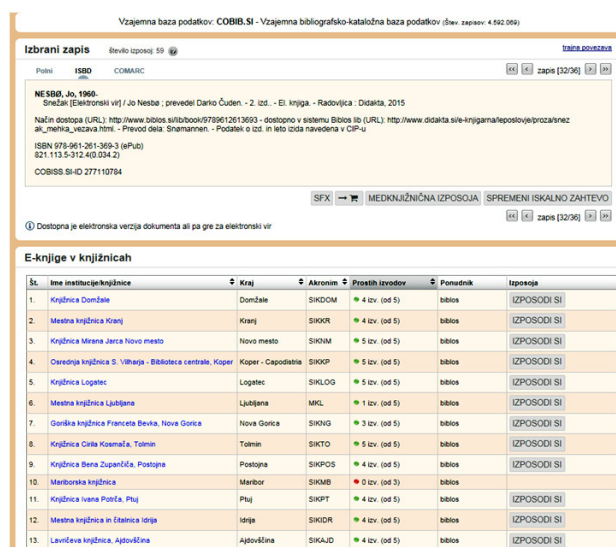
Vzajemna baza podatkov: COBIB.SI - Vzajemna bibliografsko-kataložna baza podatkov (Štev. zapisov: 4.592.069)

Izbrani zapis   število izposoj: 59 ?   trajna povezava

Polni   ISBD   COMARC

<< < zapis [32/36] > >>

NESBØ, Jo, 1960-
Snežak [Elektronski vir] / Jo Nesbø ; prevedel Darko Čuden. - 2. izd.. - El. knjiga. - Radovljica : Didakta, 2015

Način dostopa (URL): http://www.biblos.si/lib/book/9789612613693 - dostopno v sistemu Biblos lib (URL): http://www.didakta.si/e-knjigarna/leposlovje/proza/snezak_mehka_vezava.html. - Prevod dela: Snømannen. - Podatek o izd. in leto izida navedena v CIP-u

ISBN 978-961-261-369-3 (ePub)
821.113.5-312.4(0.034.2)

COBISS.SI-ID 277110784

SFX   MEDKNJIŽNIČNA IZPOSOJA   SPREMENI ISKALNO ZAHTEVO

Dostopna je elektronska verzija dokumenta ali pa gre za elektronski vir

<< < zapis [32/36] > >>

E-knjige v knjižnicah

| Št. | Ime institucije/knjižnice | Kraj | Akronim | Prostih izvodov | Ponudnik | Izposoja |
|---|---|---|---|---|---|---|
| 1. | Knjižnica Domžale | Domžale | SIKDOM | 4 izv. (od 5) | biblos | IZPOSODI SI |
| 2. | Mestna knjižnica Kranj | Kranj | SIKKR | 4 izv. (od 5) | biblos | IZPOSODI SI |
| 3. | Knjižnica Mirana Jarca Novo mesto | Novo mesto | SIKNM | 5 izv. (od 5) | biblos | IZPOSODI SI |
| 4. | Osrednja knjižnica S. Vilharja - Biblioteca centrale, Koper | Koper - Capodistria | SIKKP | 5 izv. (od 5) | biblos | IZPOSODI SI |
| 5. | Knjižnica Logatec | Logatec | SIKLOG | 5 izv. (od 5) | biblos | IZPOSODI SI |
| 6. | Mestna knjižnica Ljubljana | Ljubljana | MKL | 1 izv. (od 5) | biblos | IZPOSODI SI |
| 7. | Goriška knjižnica Franceta Bevka, Nova Gorica | Nova Gorica | SIKNG | 5 izv. (od 5) | biblos | IZPOSODI SI |
| 8. | Knjižnica Cirila Kosmača, Tolmin | Tolmin | SIKTO | 5 izv. (od 5) | biblos | IZPOSODI SI |
| 9. | Knjižnica Bena Zupančiča, Postojna | Postojna | SIKPOS | 4 izv. (od 5) | biblos | IZPOSODI SI |
| 10. | Mariborska knjižnica | Maribor | SIKMB | 0 izv. (od 3) | biblos | |
| 11. | Knjižnica Ivana Potrča, Ptuj | Ptuj | SIKPT | 4 izv. (od 5) | biblos | IZPOSODI SI |
| 12. | Mestna knjižnica in čitalnica Idrija | Idrija | SIKIDR | 5 izv. (od 5) | biblos | IZPOSODI SI |
| 13. | Lavričeva knjižnica, Ajdovščina | Ajdovščina | SIKAJD | 5 izv. (od 5) | biblos | IZPOSODI SI |